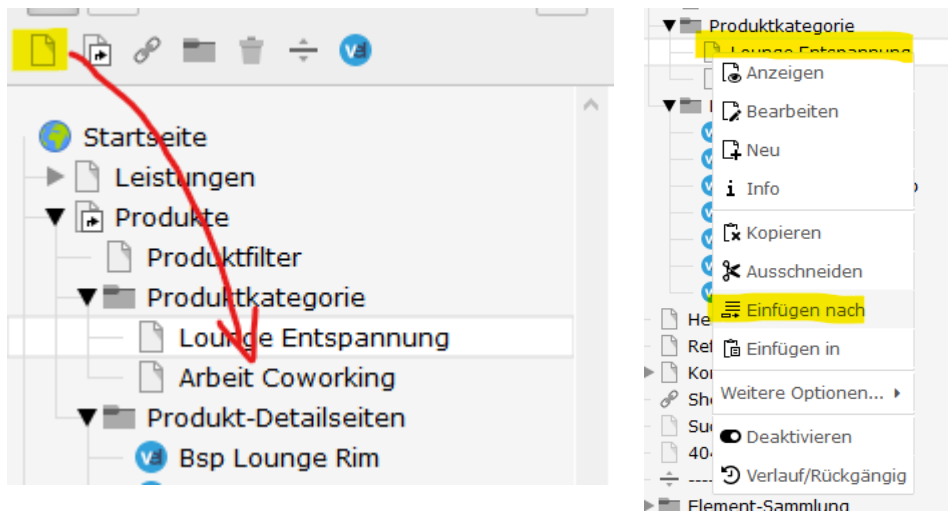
Startseite
Leistungen
Produkte
Produktfilter
Produktkategorie
Lounge Entspannung
Arbeit Coworking
Produkt-Detailseiten
Bsp Lounge Rim

Produktkategorie
Lounge Entspannung
Anzeigen
Bearbeiten
Neu
Info
Kopieren
Ausschneiden
Einfügen nach
Einfügen in
Weitere Optionen...
Deaktivieren
Verlauf/Rückgängig
He
Ref
Kor
Sho
Suc
404
Element-Sammlung